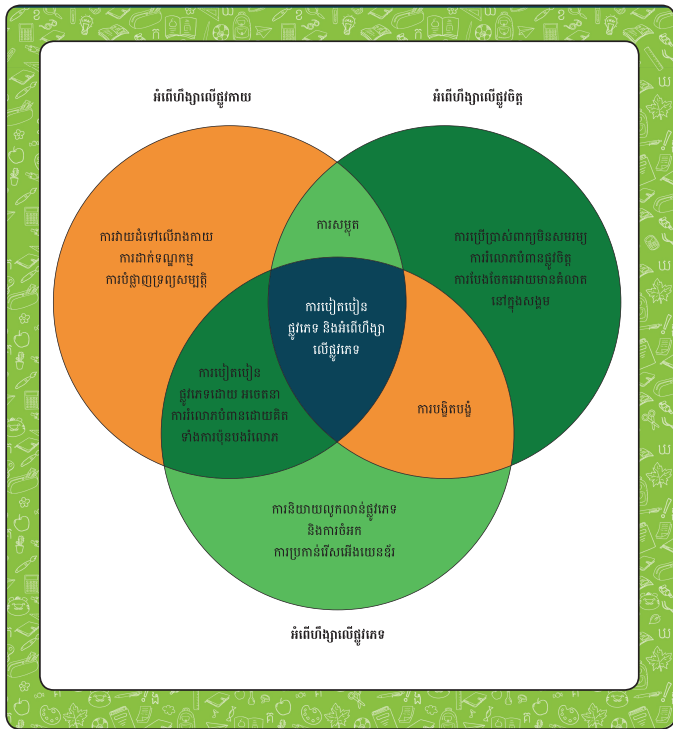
អំពើហិង្សាលើផ្លូវកាយ

អំពើហិង្សាលើផ្លូវចិត្ត

ការវាយដំទៅលើរាងកាយ
ការដាក់ទណ្ឌកម្ម
ការបំផ្លាញទ្រព្យសម្បត្តិ

ការសម្លុត

ការប្រើប្រាស់ពាក្យមិនសមរម្យ
ការលោភបំពានផ្លូវចិត្ត
ការបែងចែកឱ្យមានភាពឯកោ
នៅក្នុងសង្គម

ការរំលោភផ្លូវភេទ និងអំពើហិង្សាលើផ្លូវភេទ

ការរំលោភផ្លូវភេទដោយ អចេតនា ការរំលោភបំពានដោយគិតទាំងការប៉ះពាល់លោភ

ការបង្ខិតបង្ខំ

ការនិយាយលួកលាន់ផ្លូវភេទ
និងការចំអក
ការប្រកាន់រើសអើងយេនឌ័រ

អំពើហិង្សាលើផ្លូវភេទ